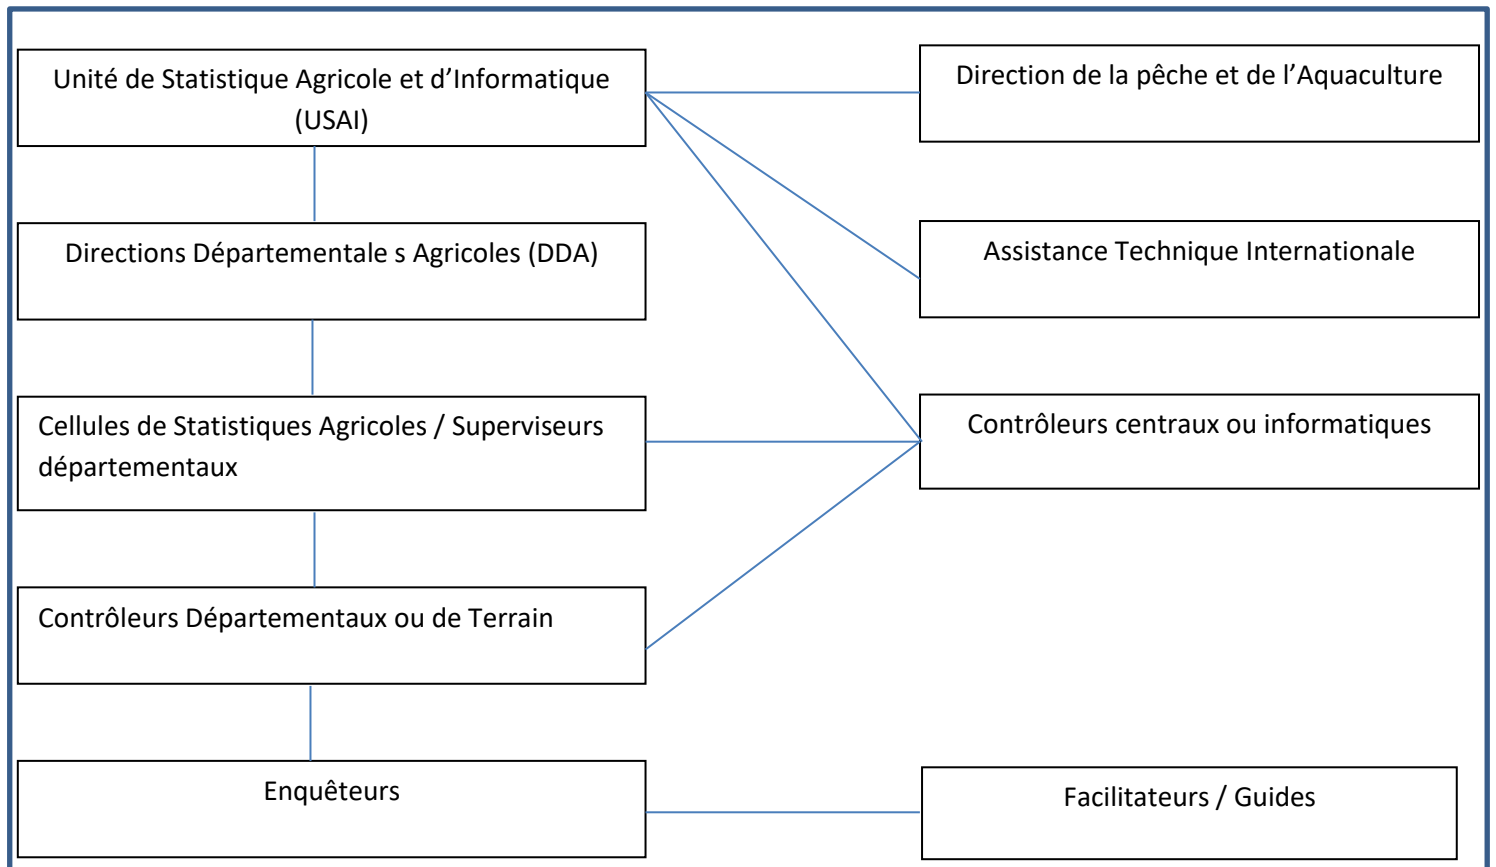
Unité de Statistique Agricole et d’Informatique (USAI)

Direction de la pêche et de l’Aquaculture

Directions Départementale s Agricoles (DDA)

Assistance Technique Internationale

Cellules de Statistiques Agricoles / Superviseurs départementaux

Contrôleurs centraux ou informatiques

Contrôleurs Départementaux ou de Terrain

Enquêteurs

Facilitateurs / Guides